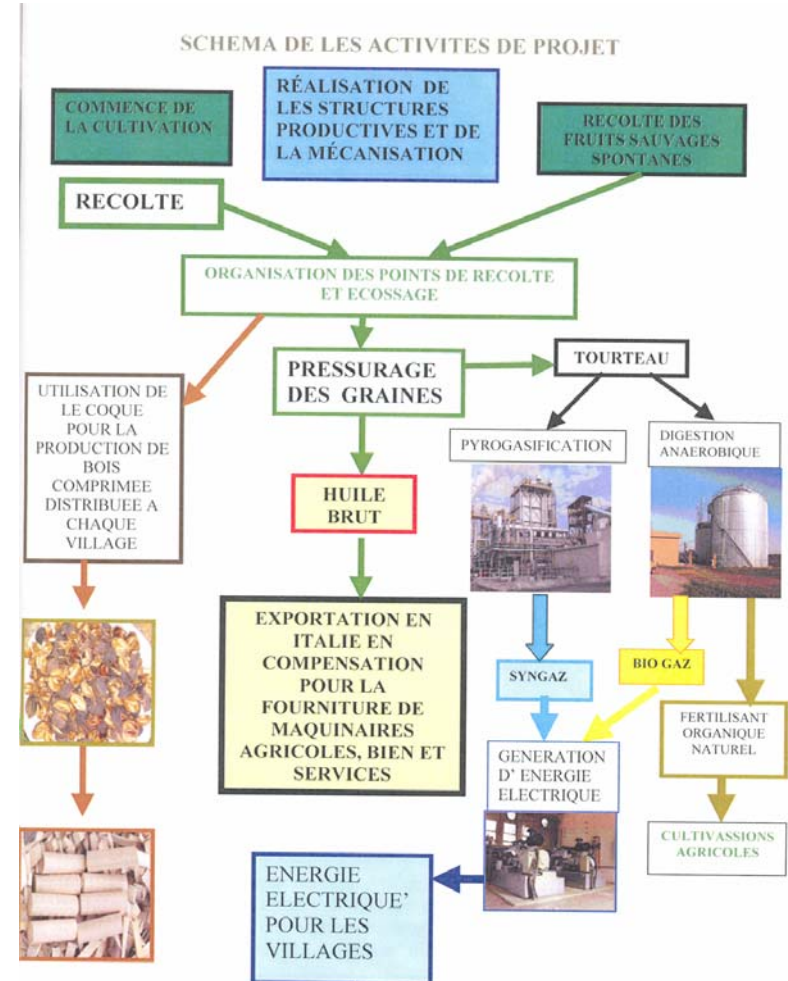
SCHEMA DE LES ACTIVITES DE PROJET

COMMENCE DE LA CULTIVATION

RÉALISATION DE LES STRUCTURES PRODUCTIVES ET DE LA MÉCANISATION

RECOLTE DES FRUITS SAUVAGES SPONTANES

RECOLTE

ORGANISATION DES POINTS DE RECOLTE ET ECOSSAGE

UTILISATION DE LE COQUE POUR LA PRODUCTION DE BOIS COMPRIMEE DISTRIBUEE A CHAQUE VILLAGE

PRESSURAGE DES GRAINES

TOURTEAU

PYROGASIFICATION

DIGESTION ANAEROBIQUE

HUILE BRUT

EXPORTATION EN ITALIE EN COMPENSATION POUR LA FOURNITURE DE MAQUINAIRES AGRICOLES, BIEN ET SERVICES

SYNGAZ

BIO GAZ

GENERATION D' ENERGIE ELECTRIQUE

FERTILISANT ORGANIQUE NATUREL

CULTIVASSIONS AGRICOLES

ENERGIE ELECTRIQUE' POUR LES VILLAGES